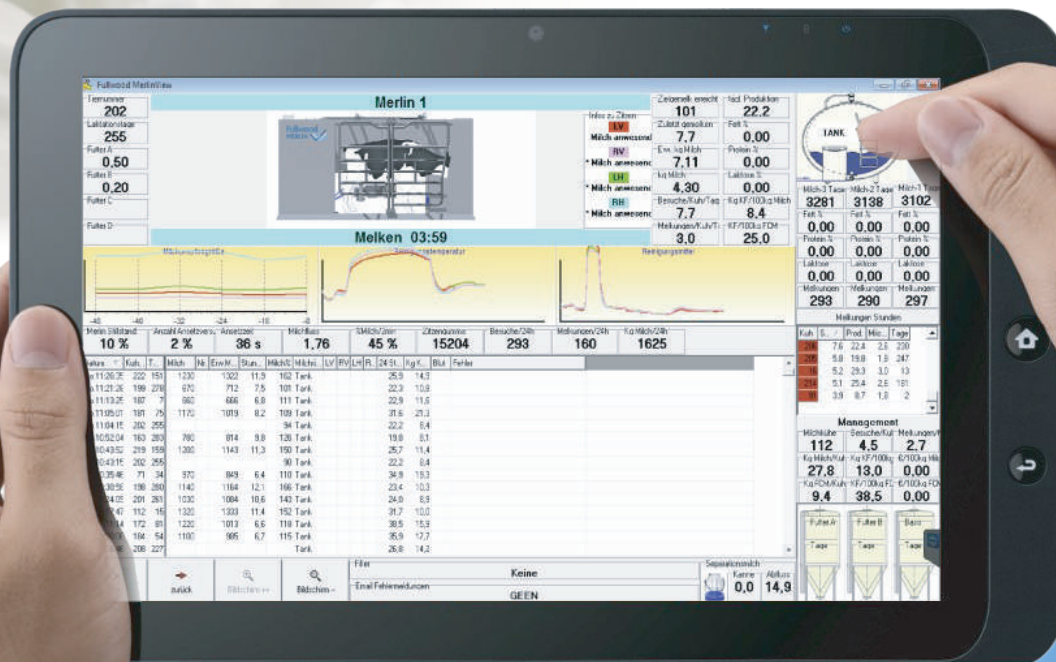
Fullwood MerlinView

Tiernummer
202
Laktationstage
255
Futter A
0,50
Futter B
0,20
Futter C
Futter D

Merlin 1

Melken 03:59

Infos zu Zitzen
LV
Milch anwesend
RV
* Milch anwesend
LH
* Milch anwesend
RH
* Milch anwesend

Zielgemelk erreicht
101
Zuletzt gemolken
7,7
Erw. kg Milch
7,11
kg Milch
4,30
Besuche/Kuh/Tag
7,7
Melkungen/Kuh/T
3,0

Tägl. Produktion
22,2
Fett %
0,00
Protein %
0,00
Laktose %
0,00
Kg KF/100kg Milch
8,4
KF/100kg FCM
25,0

TANK

Milch-3 Tage
3281
Milch-2 Tage
3138
Milch-1 Tag
3102
Fett %
0,00
Fett %
0,00
Fett %
0,00
Protein %
0,00
Protein %
0,00
Protein %
0,00
Laktose
0,00
Laktose
0,00
Laktose
0,00
Melkungen
293
Melkungen
290
Melkungen
297
Melkungen Stunden

Milchflussgeschw.
Spitzen temperatur
Reinigungsmittel

Merlin Stillstand
10 %
Anzahl Ansetzvers.
2 %
Ansetzzeit
36 s
Milchfluss
1,76
%Milch/2min
45 %
Zitzenquoten
15204
Besuche/24h
293
Melkungen/24h
160
Kg Milch/24h
1625

| Kuh | S... | Prod. | Milc... | Tage |
|---|---|---|---|---|
| 206 | 7,6 | 22,4 | 2,6 | 230 |
| 205 | 5,8 | 19,8 | 1,9 | 247 |
| 16 | 5,2 | 29,3 | 3,0 | 13 |
| 214 | 5,1 | 25,4 | 2,6 | 161 |
| 18 | 3,9 | 8,7 | 1,8 | 2 |

Management
Milchkühe
112
Besuche/Kuh
4,5
Melkungen/K
2,7
Kg Milch/Kuh
27,8
Kg KF/100kg
13,0
€/100kg Milch
0,00
Kg FCM/Kuh
9,4
KF/100kg FC
38,5
€/100kg FCM
0,00

Futter A
Tage
Futter B
Tage
Basis
Tage

| Datum | Kuh | T... | Milch | Nr | Erw.M... | Stun... | Milch% | Milchf... | LV | RV | LH | R... | 24 St... | Kg K... | Blut | Fehler |
|---|---|---|---|---|---|---|---|---|---|---|---|---|---|---|---|---|
| 11:26:25 | 222 | 151 | 1230 | | 1322 | 11,9 | 162 | Tank | | | | | 25,9 | 14,3 | | |
| 11:21:26 | 199 | 278 | 670 | | 712 | 7,5 | 101 | Tank | | | | | 22,3 | 10,9 | | |
| 11:13:25 | 187 | 7 | 660 | | 666 | 6,8 | 111 | Tank | | | | | 22,9 | 11,5 | | |
| 11:09:07 | 181 | 75 | 1170 | | 1019 | 8,2 | 109 | Tank | | | | | 31,6 | 21,3 | | |
| 11:04:15 | 202 | 255 | | | | | 94 | Tank | | | | | 22,2 | 8,4 | | |
| 10:52:04 | 163 | 283 | 780 | | 814 | 9,8 | 126 | Tank | | | | | 19,8 | 8,1 | | |
| 10:43:52 | 219 | 159 | 1300 | | 1143 | 11,3 | 150 | Tank | | | | | 25,7 | 11,4 | | |
| 10:43:15 | 202 | 255 | | | | | 90 | Tank | | | | | 22,2 | 8,4 | | |
| 10:35:46 | 71 | 34 | 970 | | 849 | 6,4 | 110 | Tank | | | | | 34,9 | 19,3 | | |
| 10:30:56 | 198 | 280 | 1140 | | 1164 | 12,1 | 166 | Tank | | | | | 23,4 | 10,3 | | |
| 4:05 | 201 | 261 | 1030 | | 1084 | 10,6 | 143 | Tank | | | | | 24,0 | 8,9 | | |
| 47 | 112 | 15 | 1320 | | 1333 | 11,4 | 152 | Tank | | | | | 31,7 | 10,0 | | |
| 4 | 172 | 81 | 1220 | | 1013 | 6,6 | 118 | Tank | | | | | 38,5 | 15,9 | | |
| | 184 | 54 | 1100 | | 905 | 6,7 | 115 | Tank | | | | | 35,9 | 17,7 | | |
| | 208 | 227 | | | | | | Tank | | | | | 26,8 | 14,2 | | |

zurück
Bildschirm +
Bildschirm -
Filter
Keine
Email Fehlermeldungen
GEEN
Separationsmilch
Kanne
0,0
Ablauf
14,9